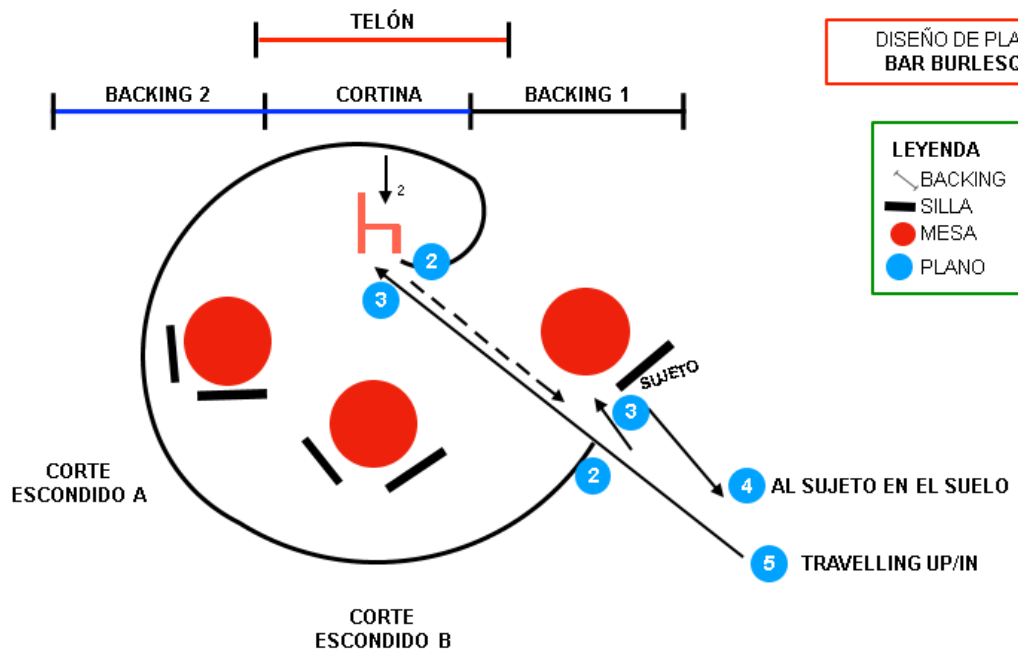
TELÓN

BACKING 2
CORTINA
BACKING 1

DISEÑO DE PLA
BAR BURLESC

LEYENDA
BACKING
SILLA
MESA
PLANO

2

2

3

SUJETO

3

2

4 AL SUJETO EN EL SUELO

5 TRAVELLING UP/IN

CORTE
ESCONDIDO A

CORTE
ESCONDIDO B